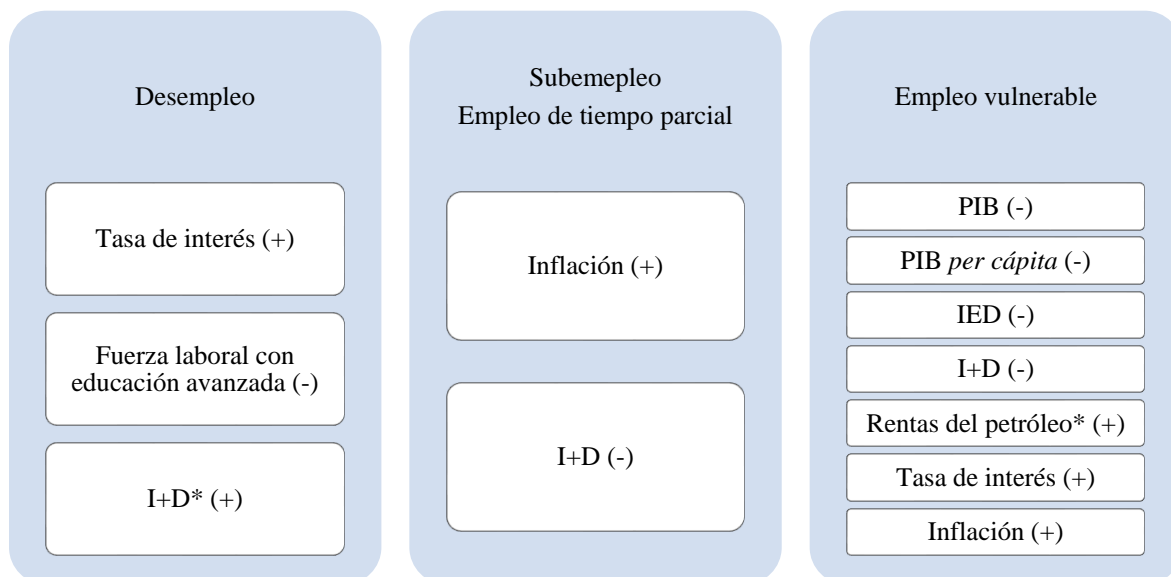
Desempleo

Tasa de interés (+)

Fuerza laboral con educación avanzada (-)

I+D* (+)

Subemepleo
Empleo de tiempo parcial

Inflación (+)

I+D (-)

Empleo vulnerable

PIB (-)

PIB *per cápita* (-)

IED (-)

I+D (-)

Rentas del petróleo* (+)

Tasa de interés (+)

Inflación (+)